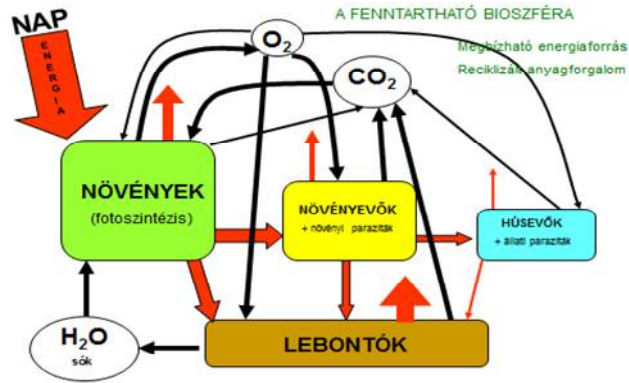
NAP

ENERGIA

A FENNTARTHATÓ BIOSZFÉRA

Megbízható energiaforrás

Reciklizált anyagforgalom

$O_2$

$CO_2$

NÖVÉNYEK

(fotoszintézis)

NÖVÉNYEVŐK

+ növényi paraziták

HÚSEVŐK

+ állati paraziták

$H_2O$

sók

LEBONTÓK